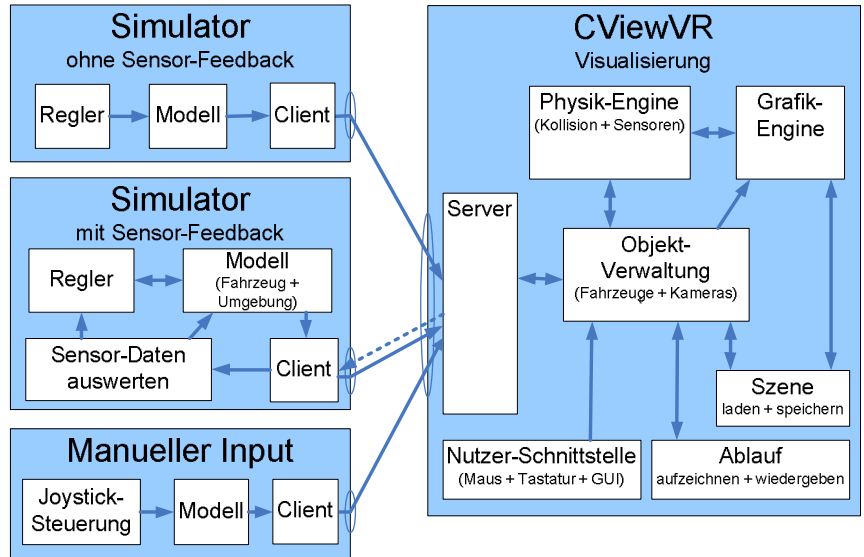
Simulator
ohne Sensor-Feedback

Regler

Modell

Client

Simulator
mit Sensor-Feedback

Regler

Modell
(Fahrzeug + Umgebung)

Sensor-Daten auswerten

Client

Manueller Input

Joystick-Steuerung

Modell

Client

CViewVR
Visualisierung

Physik-Engine
(Kollision + Sensoren)

Grafik-Engine

Server

Objekt-Verwaltung
(Fahrzeuge + Kameras)

Szene
laden + speichern

Nutzer-Schnittstelle
(Maus + Tastatur + GUI)

Ablauf
aufzeichnen + wiedergeben